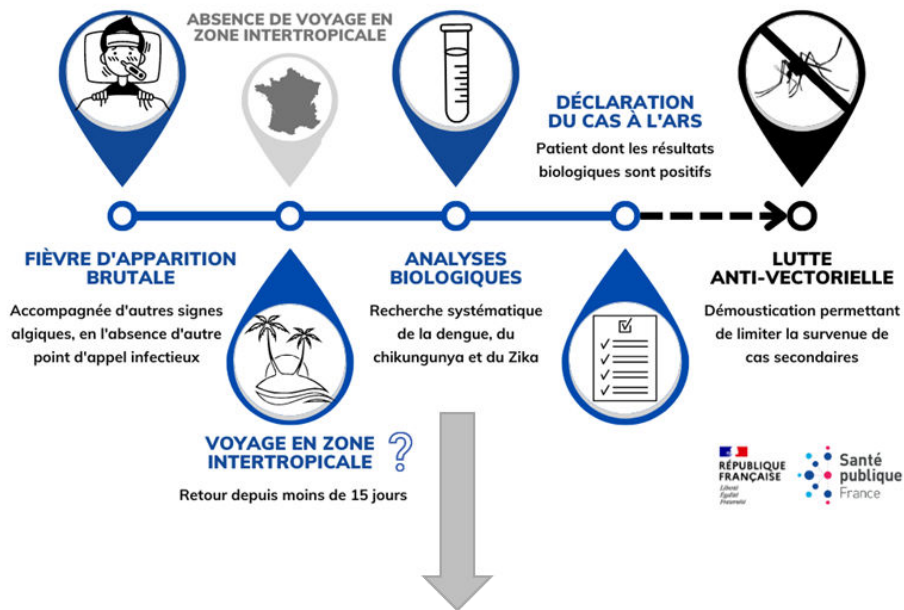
ABSENCE DE VOYAGE EN ZONE INTERTROPICALE

DÉCLARATION DU CAS À L'ARS

Patient dont les résultats biologiques sont positifs

FIÈVRE D'APPARITION BRUTALE

Accompagnée d'autres signes algiques, en l'absence d'autre point d'appel infectieux

ANALYSES BIOLOGIQUES

Recherche systématique de la dengue, du chikungunya et du Zika

LUTTE ANTI-VECTORIELLE

Démoustication permettant de limiter la survenue de cas secondaires

VOYAGE EN ZONE INTERTROPICALE ?

Retour depuis moins de 15 jours

RÉPUBLIQUE FRANÇAISE

Liberté Égalité Fraternité

Santé publique France